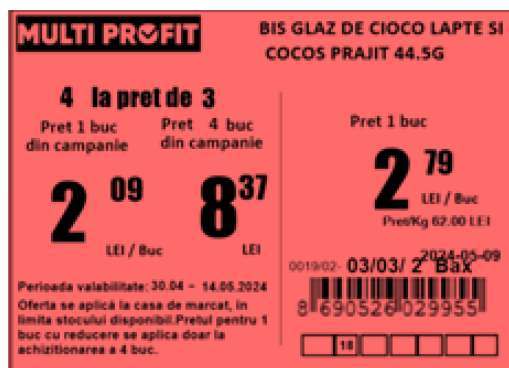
MULTI PROFIT

BIS GLAZ DE CIOCO LAPTE SI COCOS PRAJIT 44.5G

4 la pret de 3

Pret 1 buc din campanie

Pret 4 buc din campanie

2 09
LEI / Buc

8 37
LEI

Perioada valabilitate: 30.04 - 14.05.2024
Oferta se aplică la casa de marcat, in limita stocului disponibil.Pretul pentru 1 buc cu reducere se aplica doar la achizitionarea a 4 buc.

Pret 1 buc

2 79
LEI / Buc

Pret/Kg 62.00 LEI

2024-05-09
0019/02- 03/03/ 2 Bax

8 690526 029955

18